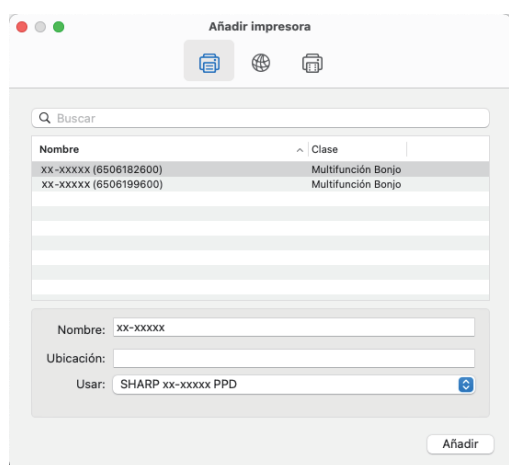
Añadir impresora

Buscar

| Nombre | Clase |
|---|---|
| xx-xxxxx (6506182600) | Multifunción Bonjo |
| xx-xxxxx (6506199600) | Multifunción Bonjo |

Nombre: xx-xxxxx

Ubicación:

Usar: SHARP xx-xxxxx PPD

Añadir